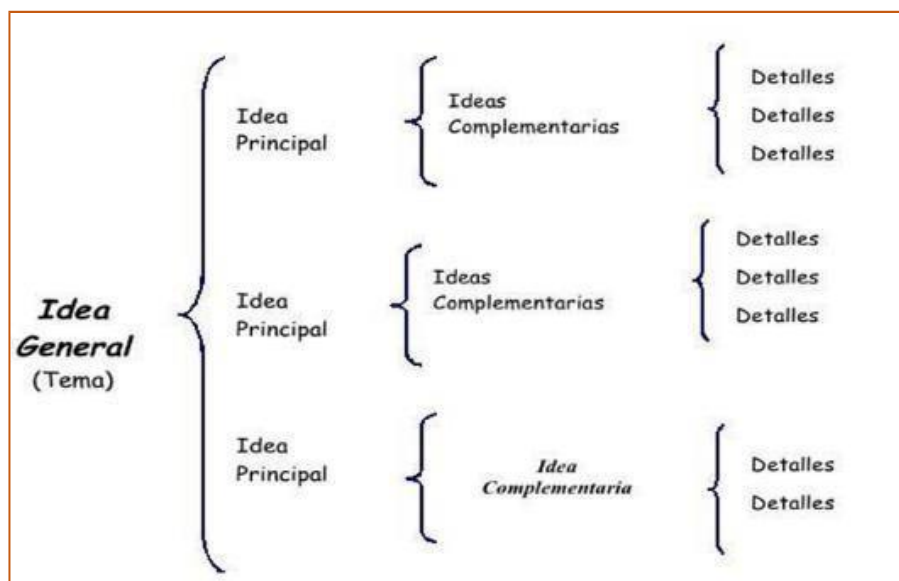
Idea General (Tema)

Idea Principal

Ideas Complementarias

Detalles
Detalles
Detalles

Idea Principal

Ideas Complementarias

Detalles
Detalles
Detalles

Idea Principal

Idea Complementaria

Detalles
Detalles